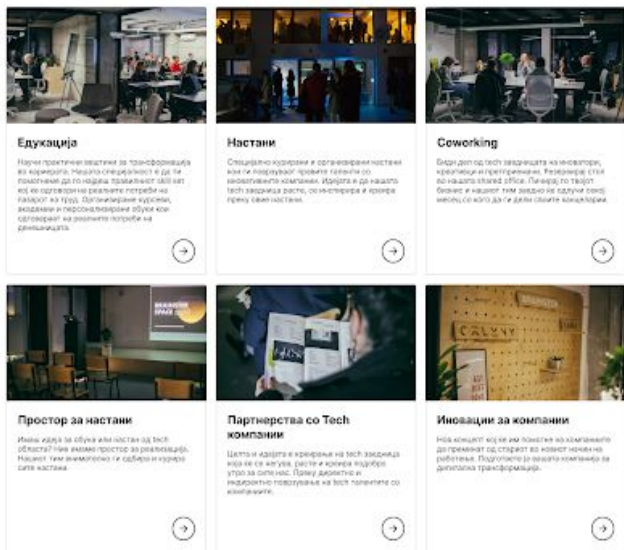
Едукација

Научи практични вештини за трансформација во кариерата. Нашата специјалност е да ти помогнеме да го најдеш правилниот skill set кој ќе одговара на реалните потреби на пазарот на труд. Организираме курсеви, академии и персонализирани обуки кои одговараат на реалните потреби на дејноста.

Настани

Специјално курирани и организирани настани кои ги поврзуваат пропите таленти со иновативните компании. Идејата е до нашата tech заедница расте, со инспирира и креира преку овие настани.

Coworking

Биди дел од tech заедницата на иноватори, креативци и претприемачи. Резервирај стол во нашата shared office. Личниот твој бизнис и нашиот тим заедно ќе одлучи секој месец со кого да ги дели своите канцеларии.

Простор за настани

Имаш идеја за обука или настан од tech областа? Ние имаме простор за реализација. Нашиот тим внимателно ги одбира и курира сите настани.

Партнерства со Tech компании

Целта и идејата е креирање на tech заедница која ќе се негува, расте и креира подобро утре за сите нас. Праву директно и индиректно поврзување на tech талентите со компаниите.

Иновации за компании

Нов концепт кој ќе им помогне на компаниите да преминат од старите во новиот начин на работење. Подгответе ја вашата компанија за дигитална трансформација.

CALXY

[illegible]